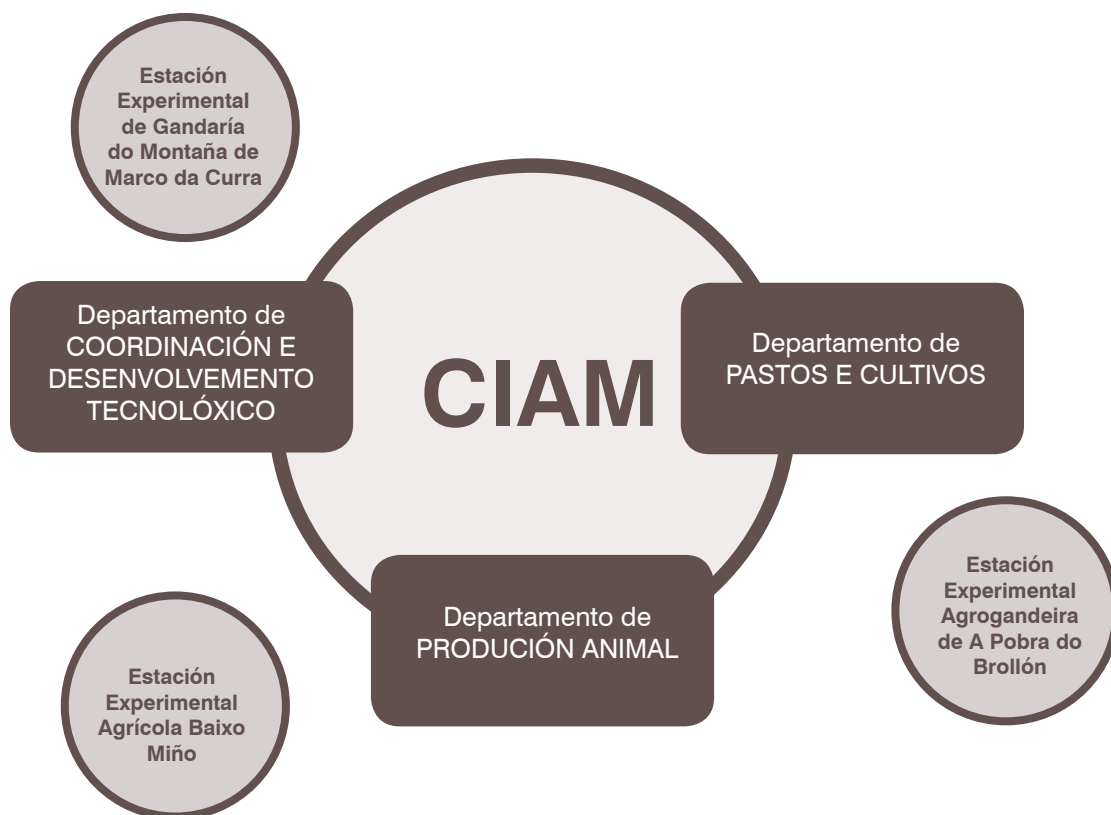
Estación Experimental de Gandaría do Montaña de Marco da Curra

Departamento de COORDINACIÓN E DESENVOLVEMENTO TECNOLÓXICO

CIAM

Departamento de PASTOS E CULTIVOS

Estación Experimental Agrogandeira de A Pobra do Brollón

Departamento de PRODUCIÓN ANIMAL

Estación Experimental Agrícola Baixo Miño